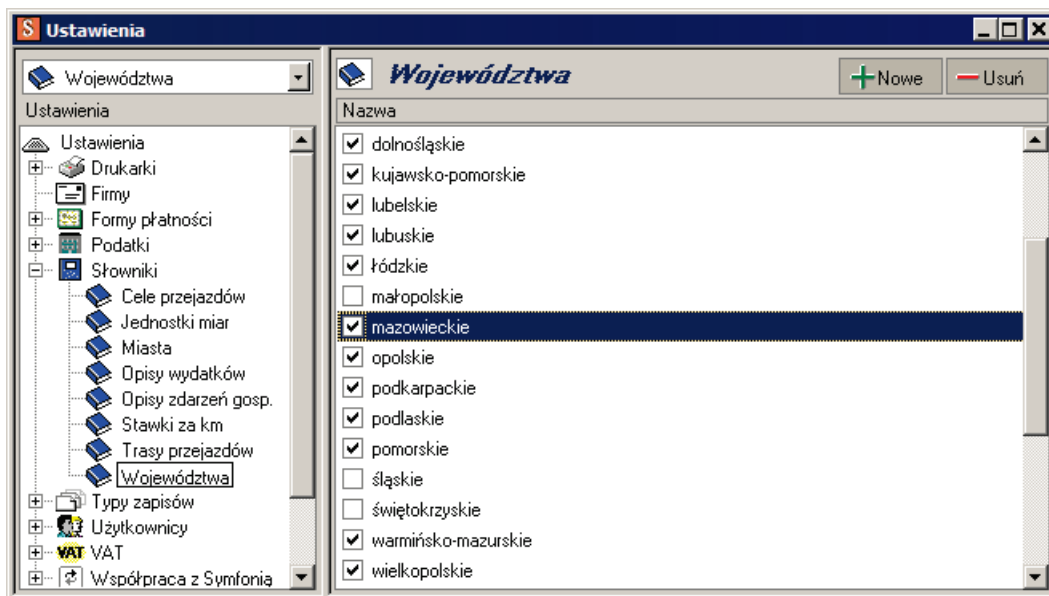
S Ustawienia

Województwa

Ustawienia

Ustawienia
Drukarki
Firmy
Formy płatności
Podatki
Słowniki
Cele przejazdów
Jednostki miar
Miasta
Opisy wydatków
Opisy zdarzeń gosp.
Stawki za km
Trasy przejazdów
Województwa
Typy zapisów
Użytkownicy
VAT VAT
Współpraca z Symfonią

Województwa

Nowe
Usuń

Nazwa

dolnośląskie
kujawsko-pomorskie
lubelskie
lubuskie
łódzkie
małopolskie
mazowieckie
opolskie
podkarpackie
podlaskie
pomorskie
śląskie
świętokrzyskie
warmińsko-mazurskie
wielkopolskie